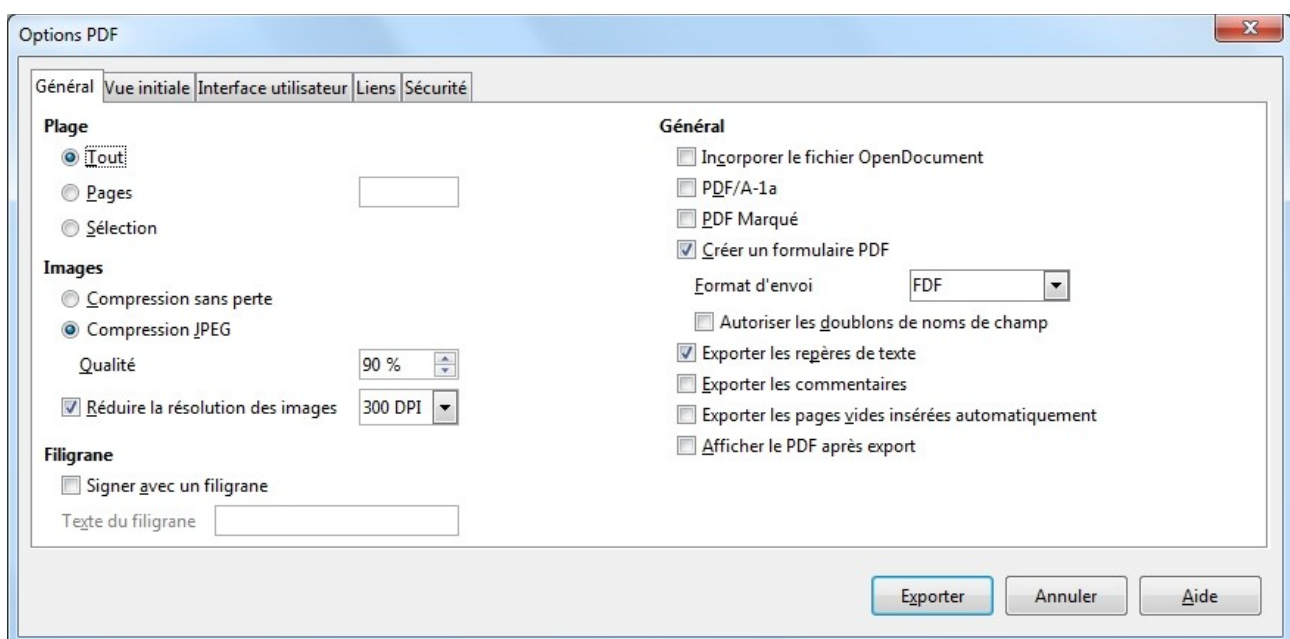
Options PDF

Général | Vue initiale | Interface utilisateur | Liens | Sécurité

Plage
Tout
Pages
Sélection

Images
Compression sans perte
Compression JPEG
Qualité 90 %
Réduire la résolution des images 300 DPI

Filigrane
Signer avec un filigrane
Texte du filigrane

Général
Incorporer le fichier OpenDocument
PDF/A-1a
PDF Marqué
Créer un formulaire PDF
Format d'envoi FDF
Autoriser les doublons de noms de champ
Exporter les repères de texte
Exporter les commentaires
Exporter les pages vides insérées automatiquement
Afficher le PDF après export

Exporter | Annuler | Aide